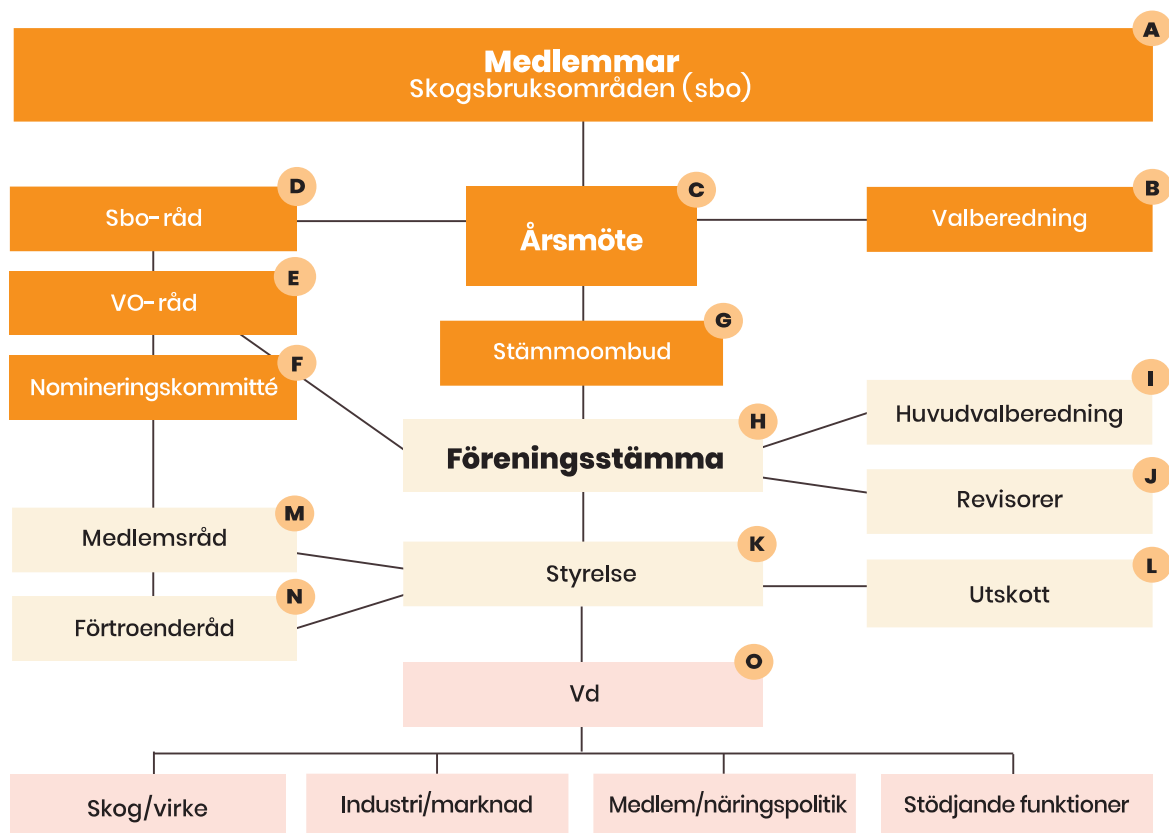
A
Medlemmar
Skogsbruksområden (sbo)

D
Sbo-råd

C
Årsmöte

B
Valberedning

E
VO-råd

G
Stämmoombud

F
Nomineringskommitté

I
Huvudvalberedning

H
Föreningsstämma

J
Revisorer

M
Medlemsråd

K
Styrelse

L
Utskott

N
Förtroenderåd

O
Vd

Skog/virke

Industri/marknad

Medlem/näringspolitik

Stödjande funktioner